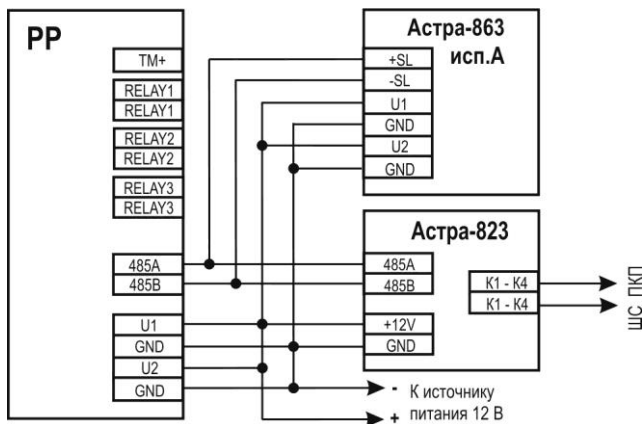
PP

TM+

RELAY1
RELAY1

RELAY2
RELAY2

RELAY3
RELAY3

485A
485B

U1
GND
U2
GND

Астра-863 исп.А

+SL
-SL
U1
GND
U2
GND

Астра-823

485A
485B
+12V
GND

К1 - К4
К1 - К4

ШС ПКП

- К источнику
+ питания 12 В